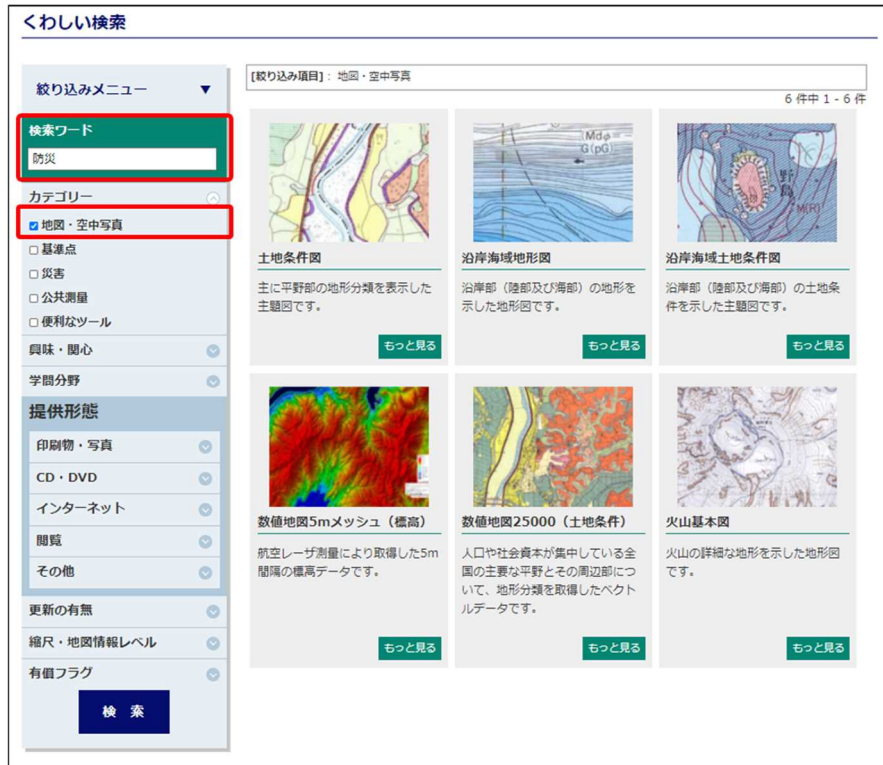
くわしい検索

絞り込みメニュー ▼

検索ワード
防災

カテゴリー
☑ 地図・空中写真
☐ 基準点
☐ 災害
☐ 公共測量
☐ 便利なツール

興味・関心
学問分野

提供形態
印刷物・写真
CD・DVD
インターネット
閲覧
その他

更新の有無
縮尺・地図情報レベル
有償フラグ

検 索

[絞り込み項目]: 地図・空中写真

6 件中 1 - 6 件

Md
G(pG)

M(R)

土地条件図
主に平野部の地形分類を表示した主題図です。
もっと見る

沿岸海域地形図
沿岸部（陸部及び海部）の地形を示した地形図です。
もっと見る

沿岸海域土地条件図
沿岸部（陸部及び海部）の土地条件を示した主題図です。
もっと見る

数値地図5mメッシュ（標高）
航空レーザ測量により取得した5m間隔の標高データです。
もっと見る

数値地図25000（土地条件）
人口や社会資本が集中している全国の主要な平野とその周辺部について、地形分類を取得したベクトルデータです。
もっと見る

火山基本図
火山の詳細な地形を示した地形図です。
もっと見る